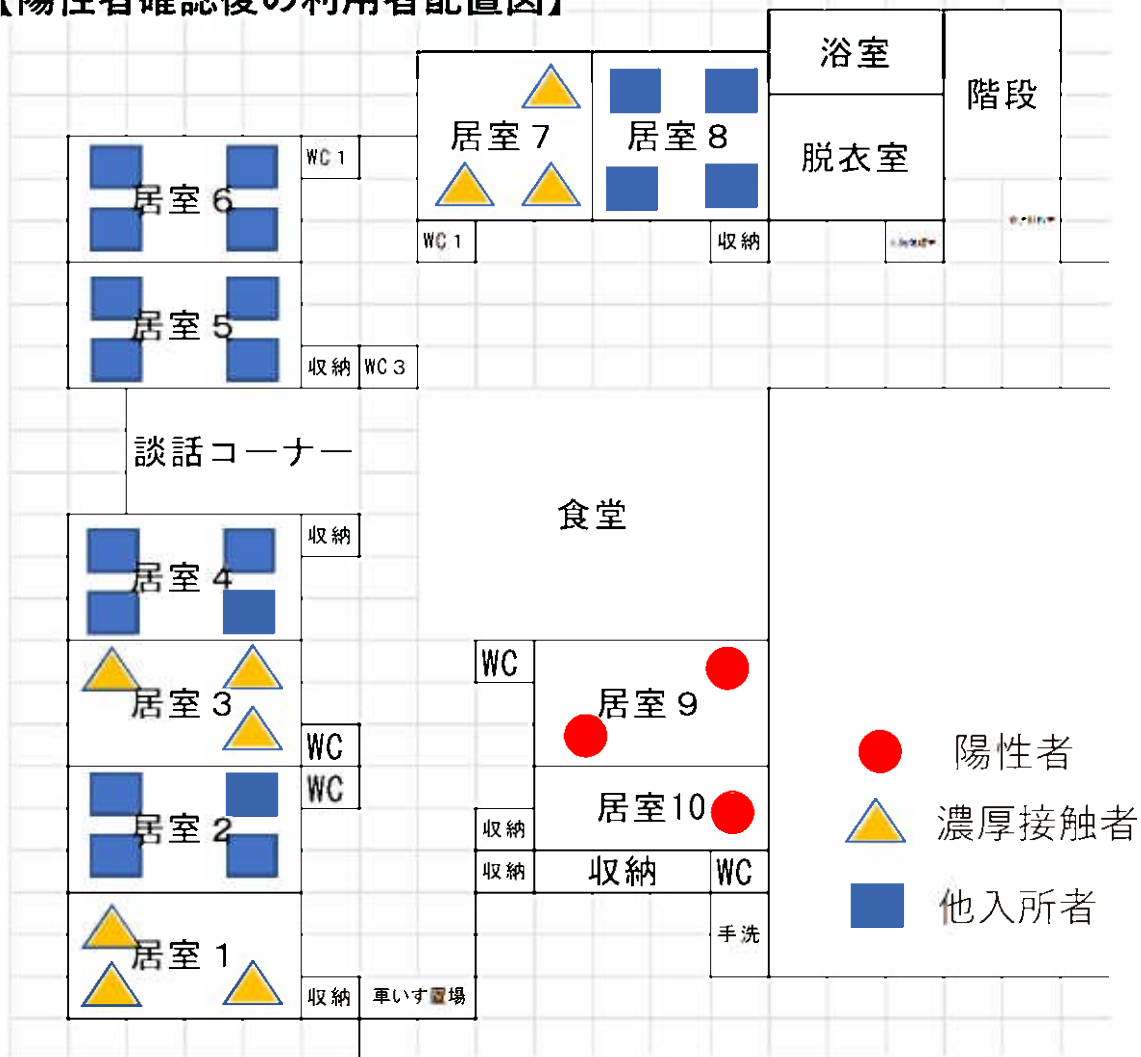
【陽性者確認後の利用者配置図】

浴室

階段

居室７

居室８

脱衣室

居室６

WC１

WC１

収納

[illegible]

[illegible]

居室５

収納

WC３

談話コーナー

食堂

居室４

収納

居室３

WC

WC

居室９

陽性者

居室２

WC

居室10

濃厚接触者

収納

収納

収納

WC

他入所者

居室１

手洗

収納

車いす置場